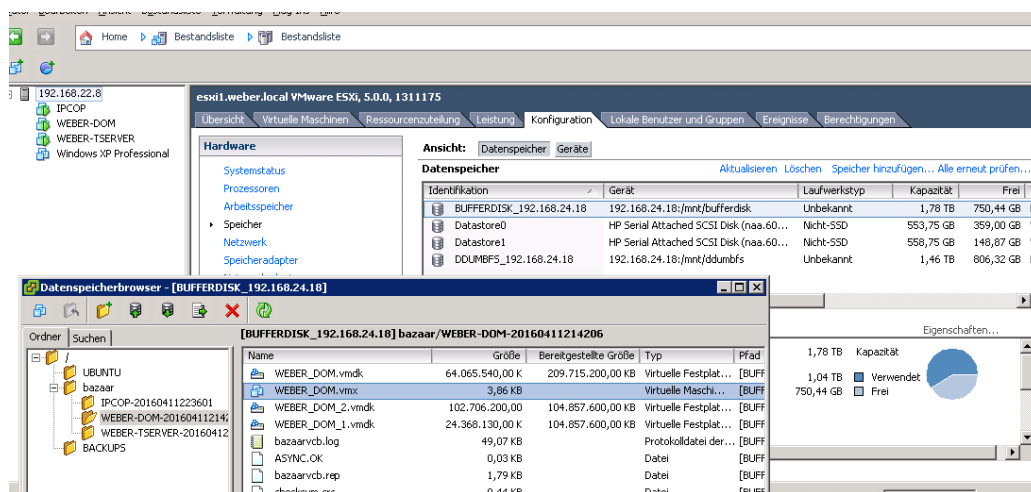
Home Bestandsliste Bestandsliste

192.168.22.8
IPCOP
WEBER-DOM
WEBER-TSERVER
Windows XP Professional

esxi1.weber.local VMware ESXi, 5.0.0, 1311175

Übersicht Virtuelle Maschinen Ressourcenzuteilung Leistung Konfiguration Lokale Benutzer und Gruppen Ereignisse Berechtigungen

Hardware
Systemstatus
Prozessoren
Arbeitsspeicher
Speicher
Netzwerk
Speicheradapter

Ansicht: Datenspeicher Geräte

Datenspeicher
Aktualisieren Löschen Speicher hinzufügen... Alle erneut prüfen...

| Identifikation | Gerät | Laufwerkstyp | Kapazität | Frei |
|---|---|---|---|---|
| BUFFERDISK_192.168.24.18 | 192.168.24.18:/mnt/bufferdisk | Unbekannt | 1,78 TB | 750,44 GB |
| Datastore0 | HP Serial Attached SCSI Disk (naa.60... | Nicht-SSD | 553,75 GB | 359,00 GB |
| Datastore1 | HP Serial Attached SCSI Disk (naa.60... | Nicht-SSD | 558,75 GB | 148,87 GB |
| DDUMBFS_192.168.24.18 | 192.168.24.18:/mnt/ddumbfs | Unbekannt | 1,46 TB | 806,32 GB |

Datenspeicherbrowser - [BUFFERDISK_192.168.24.18]

Ordner Suchen

/
UBUNTU
bazaar
IPCOP-20160411223601
WEBER-DOM-20160411214
WEBER-TSERVER-20160412
BACKUPS

[BUFFERDISK_192.168.24.18] bazaar/WEBER-DOM-20160411214206

| Name | Größe | Bereitgestellte Größe | Typ | Pfad |
|---|---|---|---|---|
| WEBER_DOM.vmdk | 64.065.540,00 KB | 209.715.200,00 KB | Virtuelle Festplat... | [BUFF |
| WEBER_DOM.vmx | 3,86 KB | | Virtuelle Maschi... | [BUFF |
| WEBER_DOM_2.vmdk | 102.706.200,00 | 104.857.600,00 KB | Virtuelle Festplat... | [BUFF |
| WEBER_DOM_1.vmdk | 24.368.130,00 K | 104.857.600,00 KB | Virtuelle Festplat... | [BUFF |
| bazaarvcb.log | 49,07 KB | | Protokolldatei der... | [BUFF |
| ASYNC.OK | 0,03 KB | | Datei | [BUFF |
| bazaarvcb.rep | 1,79 KB | | Datei | [BUFF |

Eigenschaften...

1,78 TB Kapazität
1,04 TB Verwendet
750,44 GB Frei